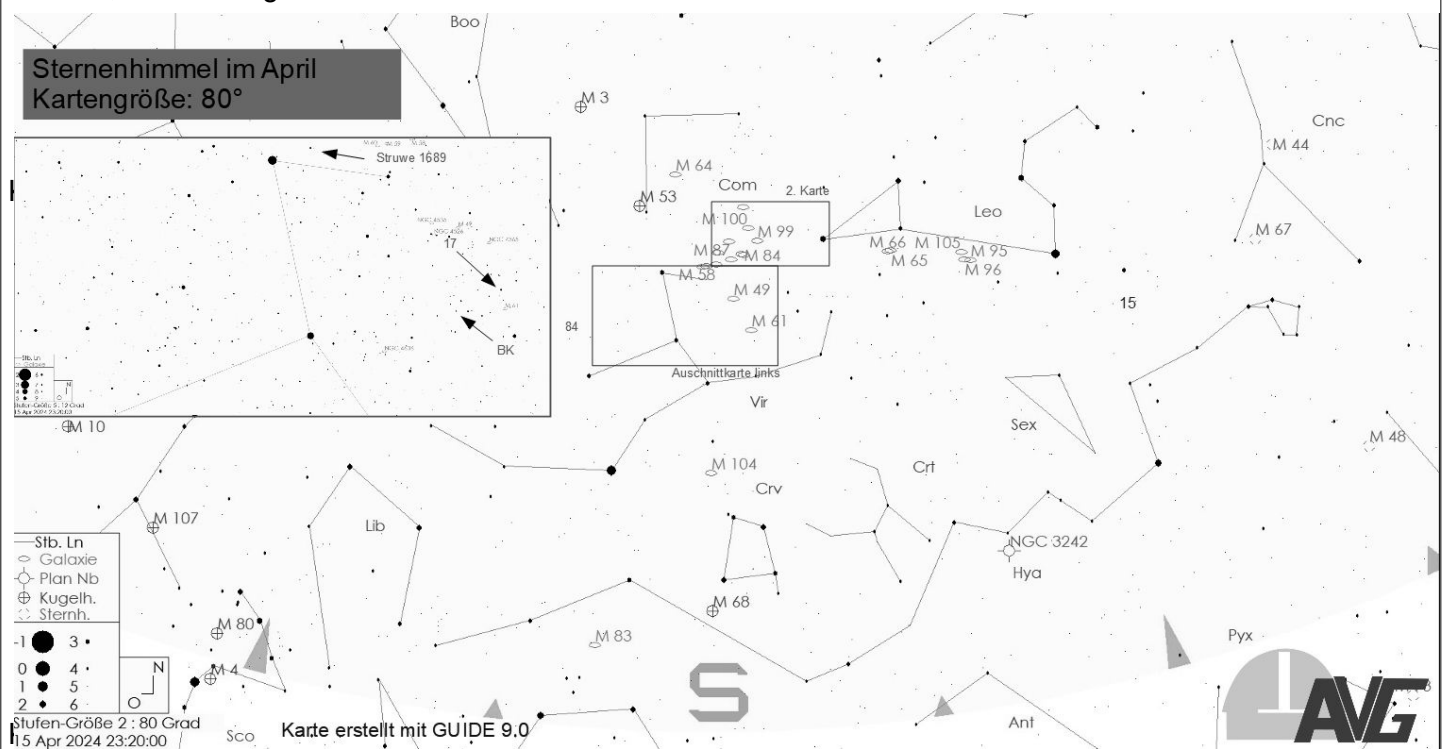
Boo

Sternenhimmel im April
Kartengröße: 80°

Struwe 1689

17

BK

M 3

M 64

M 53

Com

2. Karte

M 100

M 99

M 87

M 84

M 58

M 49

M 61

84

Auschnittkarte links

Leo

M 66

M 105

M 95

M 65

M 96

15

Cnc

M 44

M 67

M 10

Vir

Sex

M 48

M 104

Crv

Crt

M 107

Lib

NGC 3242

Hya

M 68

M 80

M 83

Pyx

M 4

S

Stb. Ln
Galaxie
Plan Nb
Kugelh.
Sternh.

-1 3
0 4
1 5
2 6

N
O

Stufen-Größe 2 : 80 Grad
15 Apr 2024 23:20:00

Sco

Karte erstellt mit GUIDE 9.0

Ant

AVG